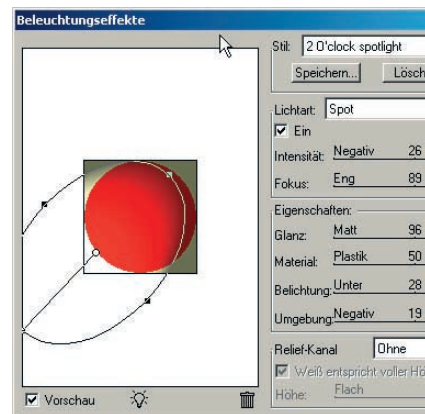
Beleuchtungseffekte

Stil: 2 O'clock spotlight

Speichern... Lösch

Lichtart: Spot

Ein

Intensität: Negativ 26

Fokus: Eng 89

Eigenschaften:

Glanz: Matt 96

Material: Plastik 50

Belichtung: Unter 28

Umgebung: Negativ 19

Relief-Kanal Ohne

Weiß entspricht voller Hö

Höhe: Flach

Vorschau